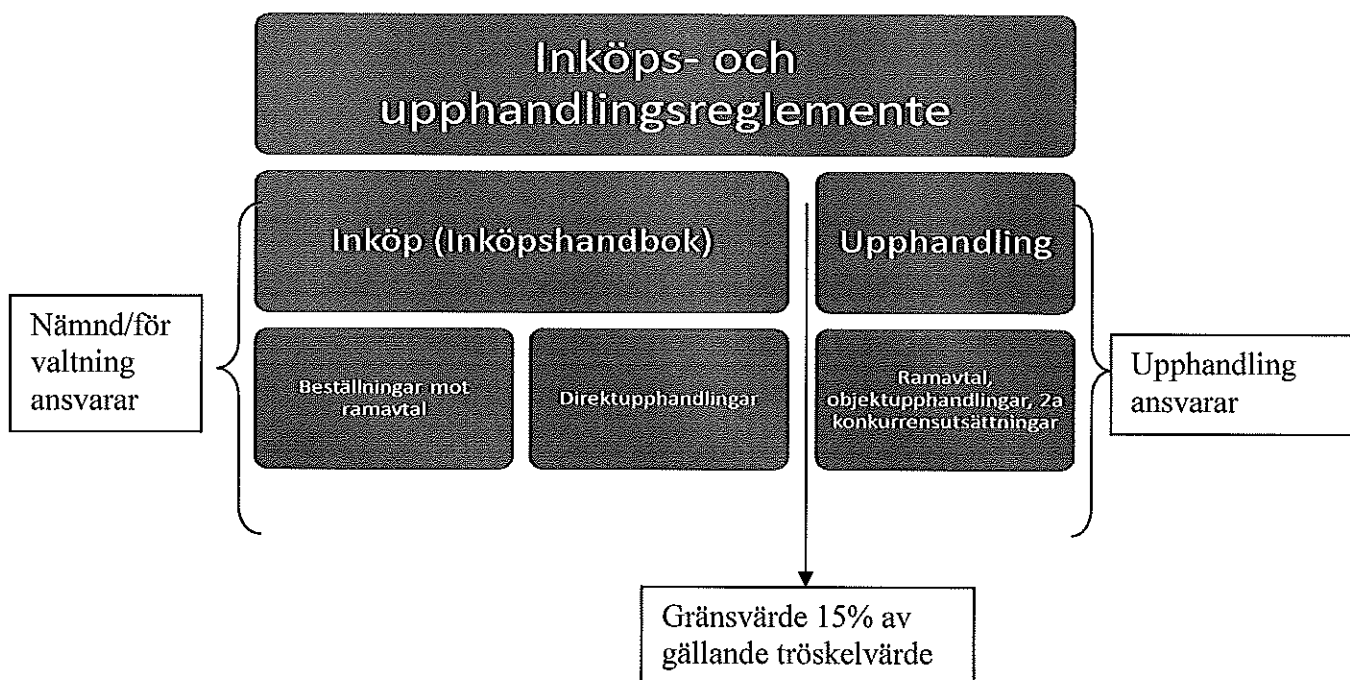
Inköps- och upphandlingsreglemente

Inköp (Inköpshandbok)

Upphandling

Nämnd/förvaltning ansvarar

Beställningar mot ramavtal

Direktupphandlingar

Ramavtal, objektupphandlingar, 2a konkurrensutsättningar

Upphandling ansvarar

Gränsvärde 15% av gällande tröskelvärde